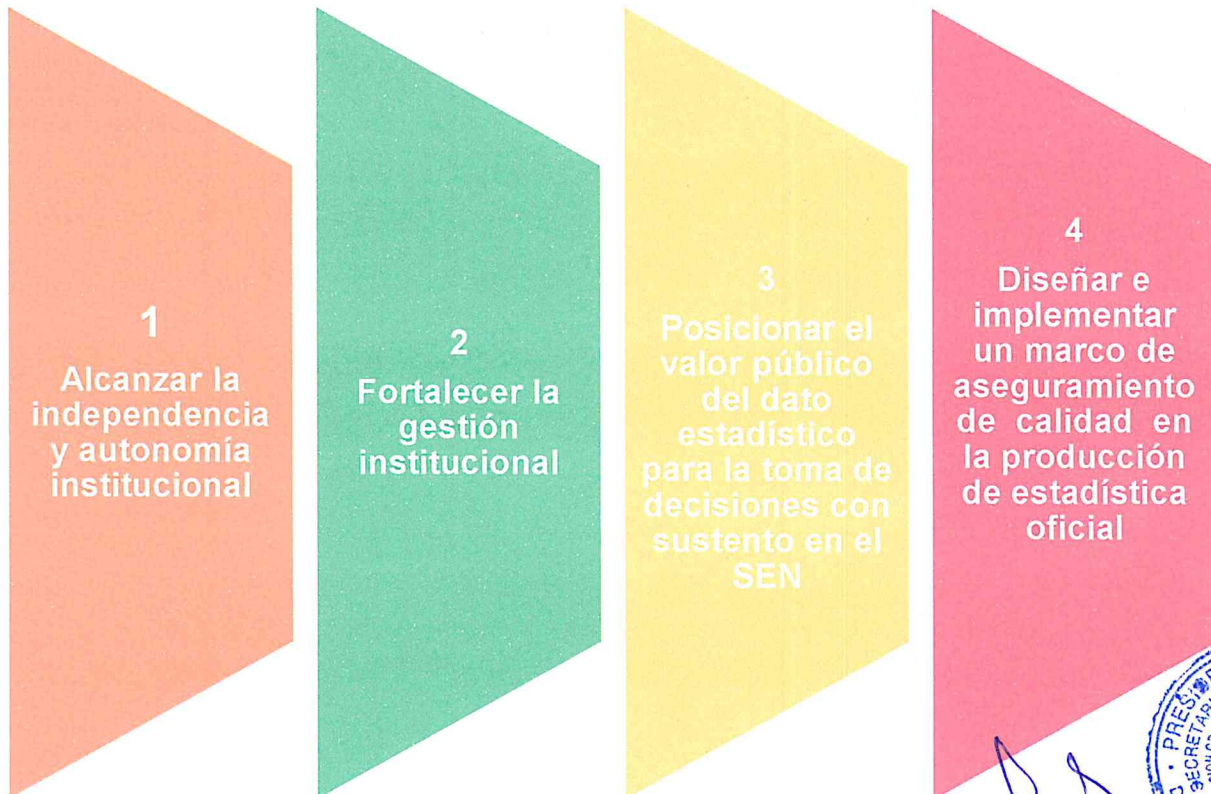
1
Alcanzar la independencia y autonomía institucional

2
Fortalecer la gestión institucional

3
Posicionar el valor público del dato estadístico para la toma de decisiones con sustento en el SEN

4
Diseñar e implementar un marco de aseguramiento de calidad en la producción de estadística oficial

PRESI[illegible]
SECRETAR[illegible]